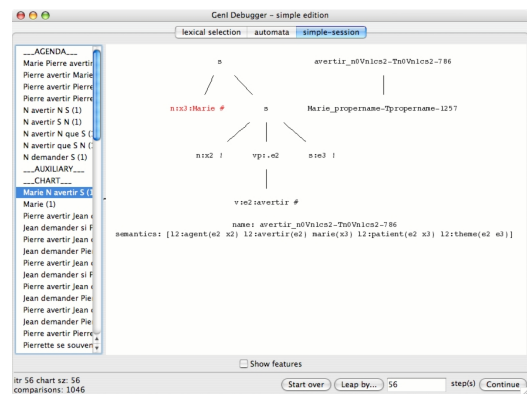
GenI Debugger - simple edition

lexical selection | automata | simple-session

___AGENDA___
Marie Pierre avertir
Pierre avertir Marie
Pierre avertir Pierre
Pierre avertir Pierre
N avertir N S (1)
N avertir S N (1)
N avertir N que S (
N avertir que S N (
N demander S (1)
___AUXILIARY___
___CHART___
Marie N avertir S (1
Marie (1)
Pierre avertir Jean
Jean demander si P
Pierre avertir Jean
Jean demander Pie
Pierre avertir Jean
Jean demander si P
Pierre avertir Jean
Jean demander Pie
Pierre avertir Jean
Jean demander Pie
Pierre avertir Pierre
Pierrette se souver

s

n:x3:Marie #

s

n:x2 !

vp:.e2

s:e3 !

v:e2:avertir #

avertir_n0Vn1cs2-Tn0Vn1cs2-786

Marie_propername-Tpropername-1257

name: avertir_n0Vn1cs2-Tn0Vn1cs2-786
semantics: [l2:agent(e2 x2) l2:avertir(e2) marie(x3) l2:patient(e2 x3) l2:theme(e2 e3)]

Show features

itr 56 chart sz: 56
comparisons: 1046

Start over | Leap by... | 56 | step(s) | Continue